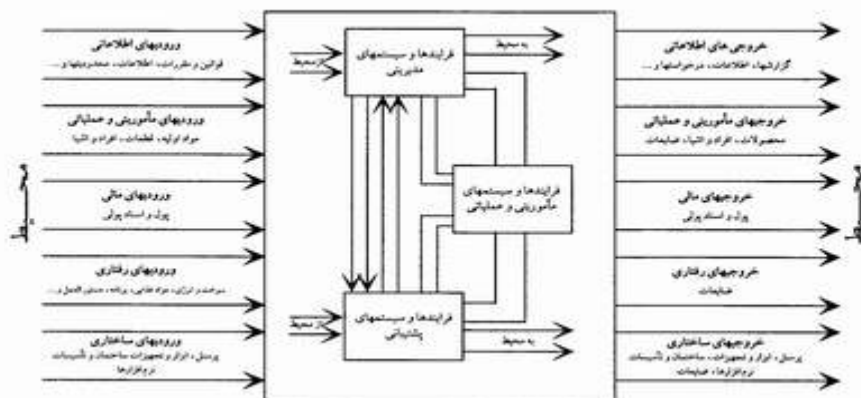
ورودیهای اطلاعاتی
قوانین و مقررات، اطلاعات، دستورالعملها و ...

ورودیهای مأموریتی و عملیاتی
مواد اولیه، قطعات، افراد و اشیا

ورودیهای مالی
پول و اسناد پولی

ورودیهای رفتاری
سرعت و انرژی، مواد غذایی، برنامه، دستورالعمل و ...

ورودیهای ساختاری
پرسنل، ابزار و تجهیزات، ساختمان و تأسیسات نرم‌افزارها

محیط

از محیط
فرایندها و سیستمهای مدیریتی
به محیط

فرایندها و سیستمهای مأموریتی و عملیاتی

از محیط
فرایندها و سیستمهای پشتیبانی
به محیط

خروجی های اطلاعاتی
گزارشها، اطلاعات، درخواستها و ...

خروجیهای مأموریتی و عملیاتی
محصولات، افراد و اشیا، ضایعات

خروجیهای مالی
پول و اسناد پولی

خروجیهای رفتاری
ضایعات

خروجیهای ساختاری
پرسنل، ابزار و تجهیزات، ساختمان و تأسیسات نرم‌افزارها، ضایعات

محیط